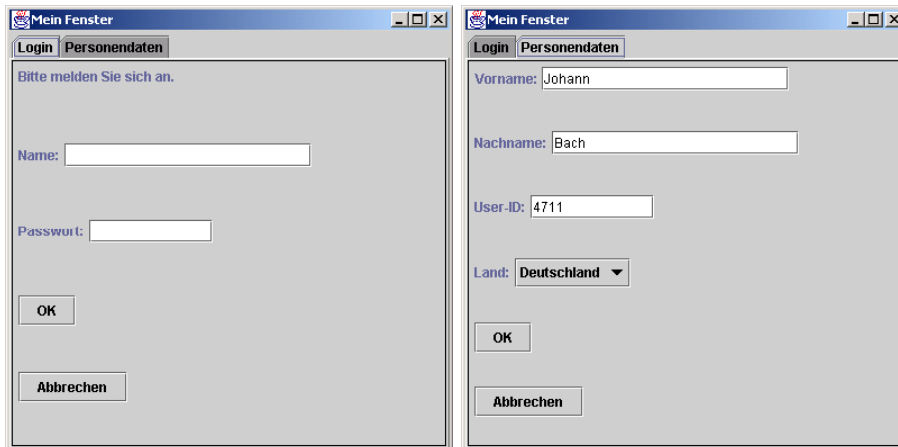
Mein Fenster

Login Personendaten

Bitte melden Sie sich an.

Name:

Passwort:

OK

Abbrechen

Mein Fenster

Login Personendaten

Vorname: Johann

Nachname: Bach

User-ID: 4711

Land: Deutschland

OK

Abbrechen